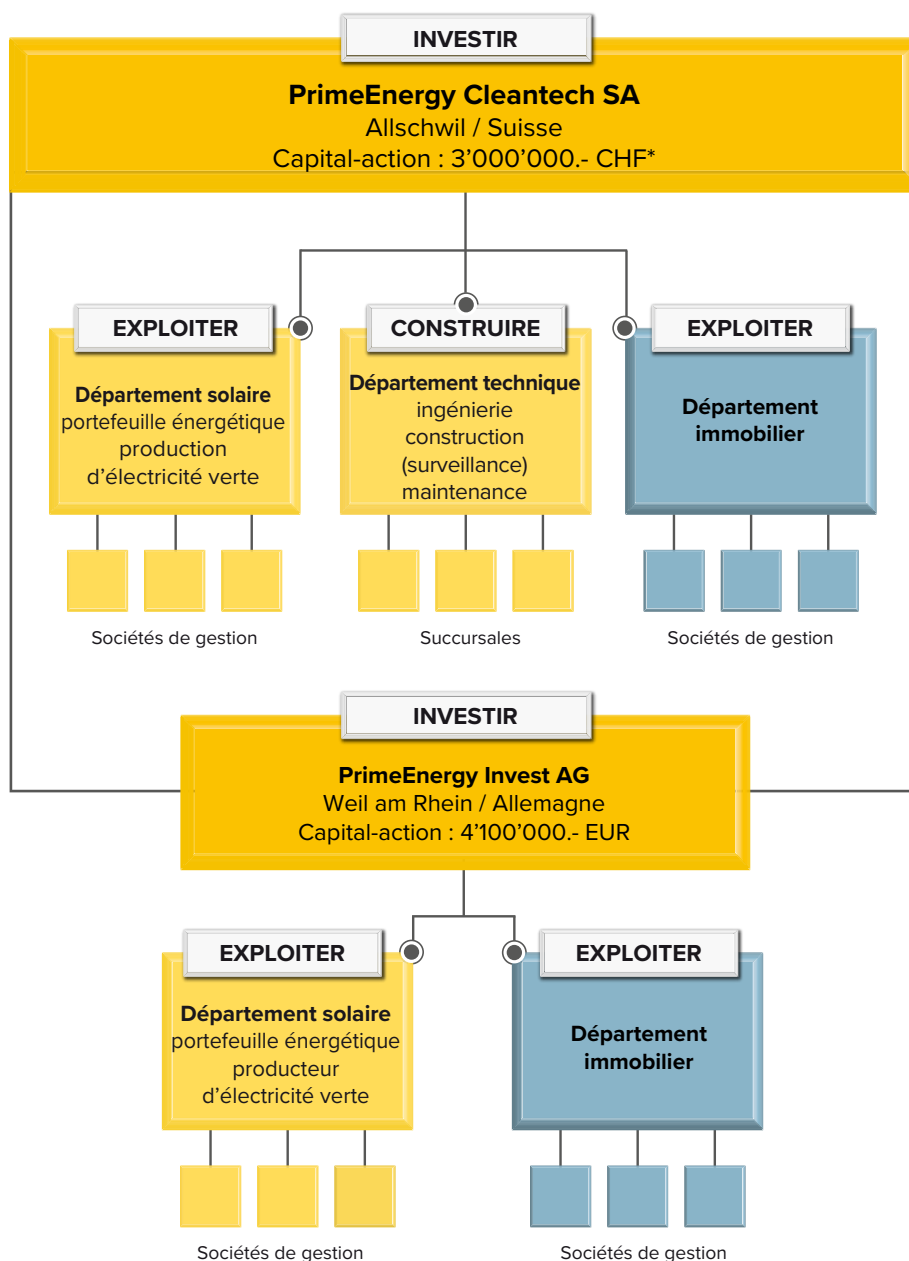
INVESTIR

**PrimeEnergy Cleantech SA**
Allschwil / Suisse
Capital-action : 3’000’000.- CHF*

EXPLOITER

**Département solaire**
portefeuille énergétique
production
d’électricité verte

Sociétés de gestion

CONSTRUIRE

**Département technique**
ingénierie
construction
(surveillance)
maintenance

Succursales

EXPLOITER

**Département immobilier**

Sociétés de gestion

INVESTIR

**PrimeEnergy Invest AG**
Weil am Rhein / Allemagne
Capital-action : 4’100’000.- EUR

EXPLOITER

**Département solaire**
portefeuille énergétique
producteur
d’électricité verte

Sociétés de gestion

EXPLOITER

**Département immobilier**

Sociétés de gestion